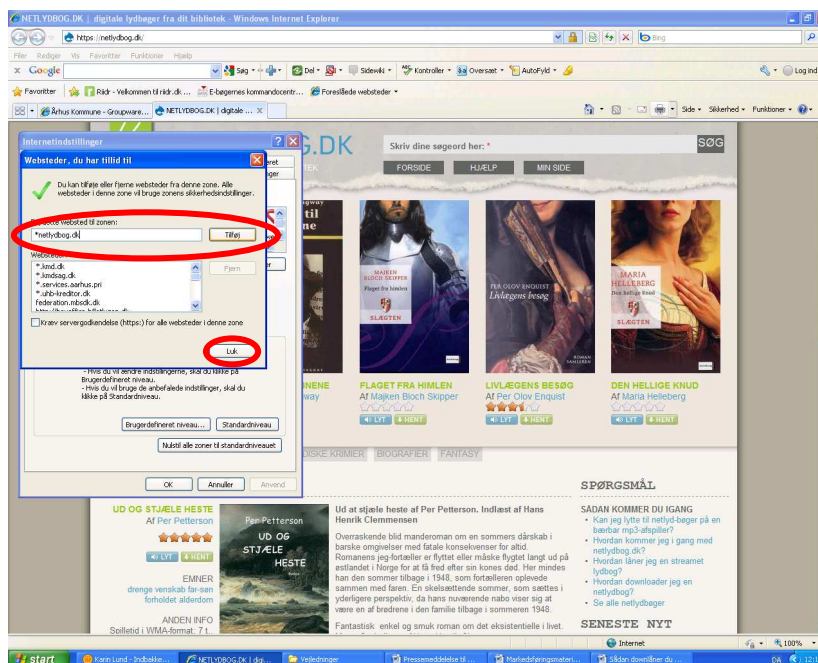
NETLYDBOG.DK | digitale lydbøger fra dit bibliotek - Windows Internet Explorer

https://netlydbog.dk/

Bing

Filer Rediger Vis Favoritter Funktioner Hjælp

Google

Søg · Del · Sidewiki · Kontroller · Oversæt · AutoFyld · Log ind

Favoritter | Rådr - Velkommen til rådr.dk ... | E-bøgernes kommandocentr... | Foreslåede websteder

Århus Kommune - Groupware... | NETLYDBOG.DK | digitale ...

Side · Sikkerhed · Funktioner

Internetindstillinger

Websteder, du har tilladt til

Du kan tilføje eller fjerne websteder fra denne zone. Alle websteder i denne zone vil bruge zonens sikkerhedsindstillinger.

Føj dette websted til zonen:

*netlydbog.dk

Tilføj

Websteder:

*.kmd.dk
*.kmdsag.dk
*.services.aarhus.pri
*.uhb-kreditor.dk
federation.mbsdk.dk

Fjern

Kræv servergodkendelse (https:) for alle websteder i denne zone

Luk

- Hvis du vil ændre indstillingerne, skal du klikke på Brugerdefineret niveau.
- Hvis du vil bruge de anbefalede indstillinger, skal du klikke på Standardniveau.

Brugerdefineret niveau... | Standardniveau

Nulstil alle zoner til standardniveauet

OK | Annuller | Anvend

G.DK

Skriv dine søgeord her: *

SØG

FORSIDE | HJÆLP | MIN SIDE

MAJKEN BLOCH SKIPPER
Flaget fra himlen
SLÆGTEN

PER OLOV ENQUIST
Livlægens besøg

MARIA HELLEBERG
Den hellige knud
SLÆGTEN

FLAGET FRA HIMLEN
Af Majken Bloch Skipper
LYT | HENT

LIVLÆGENS BESØG
Af Per Olov Enquist
LYT | HENT

DEN HELLIGE KNUD
Af Maria Helleberg
LYT | HENT

DISKE KRIMIER | BIOGRAFIER | FANTASY

UD OG STJÆLE HESTE
Af Per Petterson
LYT | HENT

EMNER
drenge venskab far-søn forholdet alderdom

ANDEN INFO
Spilletid i WMA-format. 7 t.

Per Petterson
UD OG STJÆLE HESTE

Ud at stjæle heste af Per Petterson. Indlæst af Hans Henrik Clemmensen

Overraskende blid manderoman om en sommers dårskab i barske omgivelser med fatale konsekvenser for altid. Romanens jeg-fortæller er flyttet eller måske flygtet langt ud på østlandet i Norge for at få fred efter sin kones død. Her mindes han den sommer tilbage i 1948, som fortælleren oplevede sammen med faren. En skelsættende sommer, som sættes i yderligere perspektiv, da hans nuværende nabo viser sig at være en af brødrene i den familie tilbage i sommeren 1948.

Fantastisk enkel og smuk roman om det eksistentielle i livet.

SPØRGSMÅL

SÅDAN KOMMER DU IGANG
Kan jeg lytte til netlyd-bøger på en bærbar mp3-afspiller?
Hvordan kommer jeg i gang med netlydbog.dk?
Hvordan låner jeg en streamet lydbog?
Hvordan downloader jeg en netlydbog?
Se alle netlydbøger

SENESTE NYT

Internet | 100%

start | Karin Lund - Indbakke... | NETLYDBOG.DK | digi... | Vejledninger | Pressemeddelelse til ... | Markedsføringsmateri... | Sådan downlåner du ... | DA | 12: